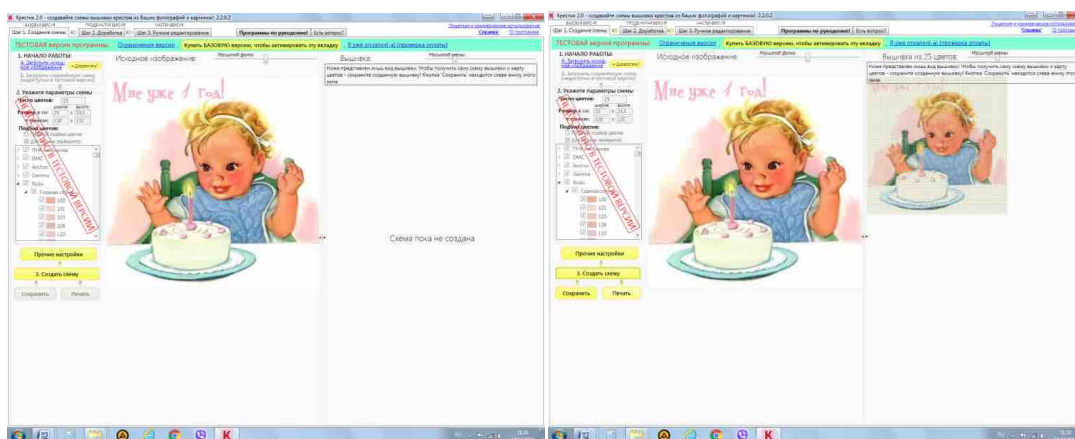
Крестик 2.0 - создавайте схемы вышивки крестом из Ваших фотографий и картинок! 2.2.0.2

Шаг 1. Создание схемы | Шаг 2. Доработка | Шаг 3. Ручное редактирование | Программы по рукоделию! | Есть вопрос?

Справка

ТЕСТОВАЯ версия программы. Ограничения версии | Купить БАЗОВУЮ версию, чтобы активировать эту вкладку | Я уже оплатил(-а) (проверка оплаты)

1. НАЧАЛО РАБОТЫ:
А. Загрузить новое изображение
Б. Загрузить сохранённую схему

2. Укажите параметры схемы:
Число цветов: 25
Размер в см: 25 x 24,5
в крестиках: 138 x 135
Подбор цветов:

DMC
Anchor
Gamma
Madeira

Исходное изображение:
Масштаб фото:

Мне уже 1 год!

Вышивка:
Ниже представлен лишь вид вышивки. Чтобы получить саму схему вышивки и карту цветов - сохраните созданную вышивку! Кнопка 'Сохранить' находится слева внизу этого окна.

Схема пока не создана

Прочие настройки

3. Создать схему

Сохранить | Печать

В ТЕСТОВОЙ ВЕРСИИ

Крестик 2.0 - создавайте схемы вышивки крестом из Ваших фотографий и картинок! 2.2.0.2

Шаг 1. Создание схемы | Шаг 2. Доработка | Шаг 3. Ручное редактирование | Программы по рукоделию! | Есть вопрос?

Справка

ТЕСТОВАЯ версия программы. Ограничения версии | Купить БАЗОВУЮ версию, чтобы активировать эту вкладку | Я уже оплатил(-а) (проверка оплаты)

Исходное изображение:
Масштаб фото:

Мне уже 1 год!

Вышивка из 25 цветов:
Ниже представлен лишь вид вышивки. Чтобы получить саму схему вышивки и карту цветов - сохраните созданную вышивку! Кнопка 'Сохранить' находится слева внизу этого окна.

Прочие настройки

3. Создать схему

Сохранить | Печать

В ТЕСТОВОЙ ВЕРСИИ